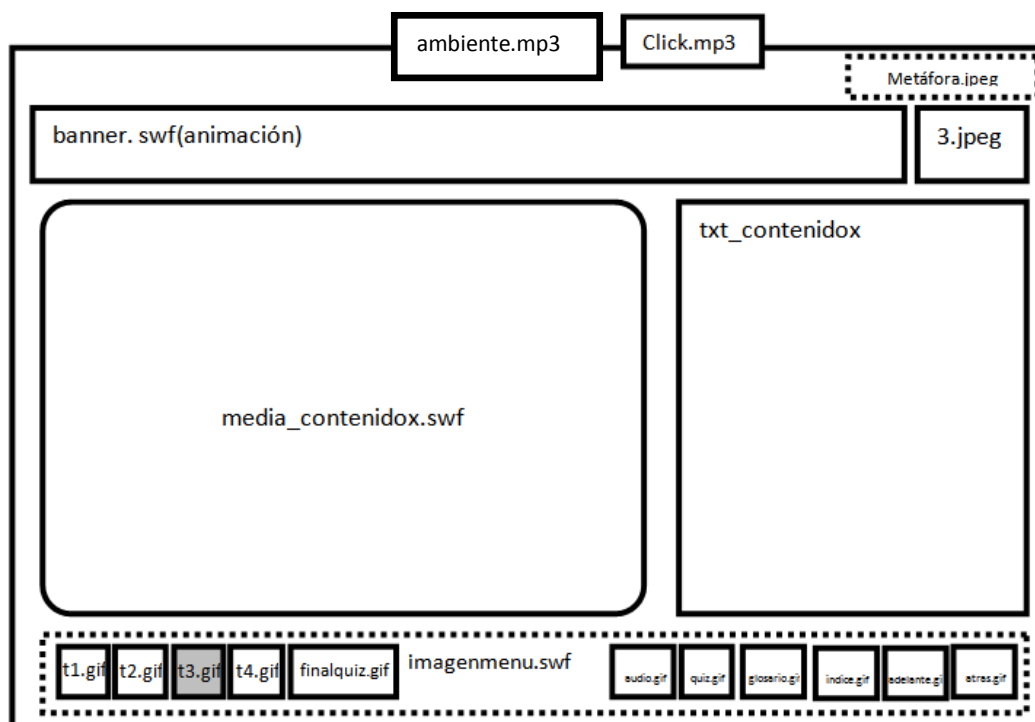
ambiente.mp3

Click.mp3

Metáfora.jpeg

banner. swf(animación)

3.jpeg

txt_contenidox

media_contenidox.swf

t1.gif

t2.gif

t3.gif

t4.gif

finalquiz.gif

imagenmenu.swf

audio.gif

quiz.gif

glosario.gif

indice.gif

adelante.gi

atras.gif